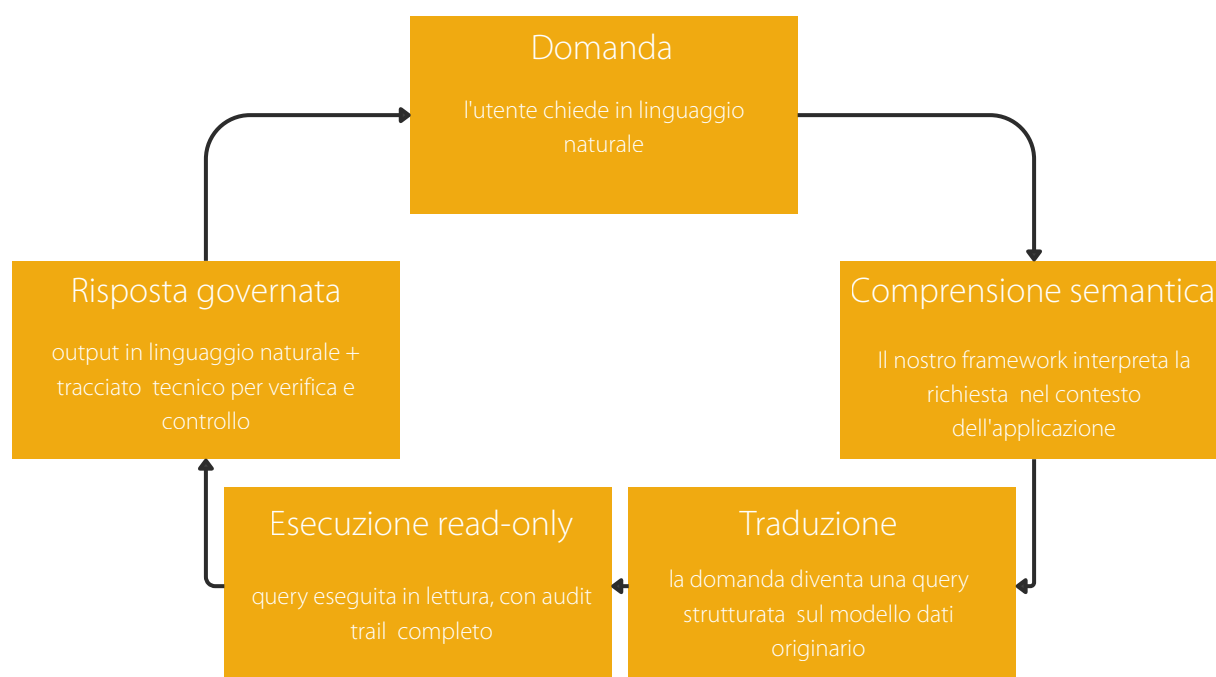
Domanda

l'utente chiede in linguaggio naturale

Comprensione semantica

Il nostro framework interpreta la richiesta nel contesto dell'applicazione

Traduzione

la domanda diventa una query strutturata sul modello dati originario

Esecuzione read-only

query eseguita in lettura, con audit trail completo

Risposta governata

output in linguaggio naturale + tracciato tecnico per verifica e controllo